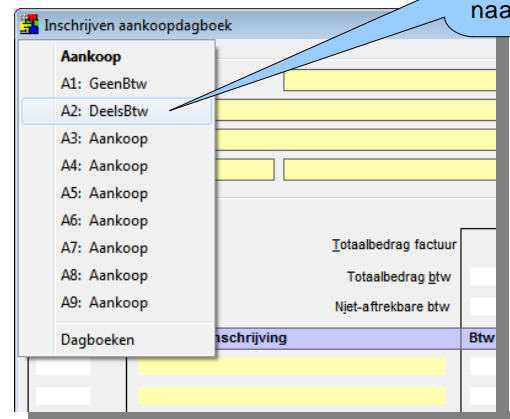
naa

Inschrijven aankoopdagboek

Aankoop
A1: GeenBtw
A2: DeelsBtw
A3: Aankoop
A4: Aankoop
A5: Aankoop
A6: Aankoop
A7: Aankoop
A8: Aankoop
A9: Aankoop
Dagboeken

Totaalbedrag factuur
Totaalbedrag btw
Niet-aftrekbare btw
nschrijving
Btw